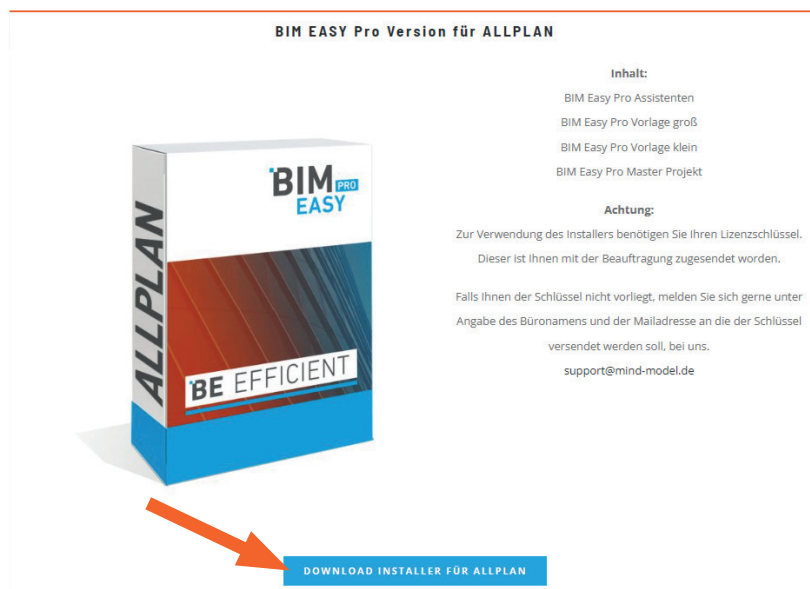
BIM EASY Pro Version für ALLPLAN

BIM PRO EASY

ALLPLAN

BE EFFICIENT

Inhalt:
BIM Easy Pro Assistenten
BIM Easy Pro Vorlage groß
BIM Easy Pro Vorlage klein
BIM Easy Pro Master Projekt

Achtung:
Zur Verwendung des Installers benötigen Sie Ihren Lizenzschlüssel. Dieser ist Ihnen mit der Beauftragung zugesendet worden.

Falls Ihnen der Schlüssel nicht vorliegt, melden Sie sich gerne unter Angabe des Büronamens und der Mailadresse an die der Schlüssel versendet werden soll, bei uns.
support@mind-model.de

DOWNLOAD INSTALLER FÜR ALLPLAN